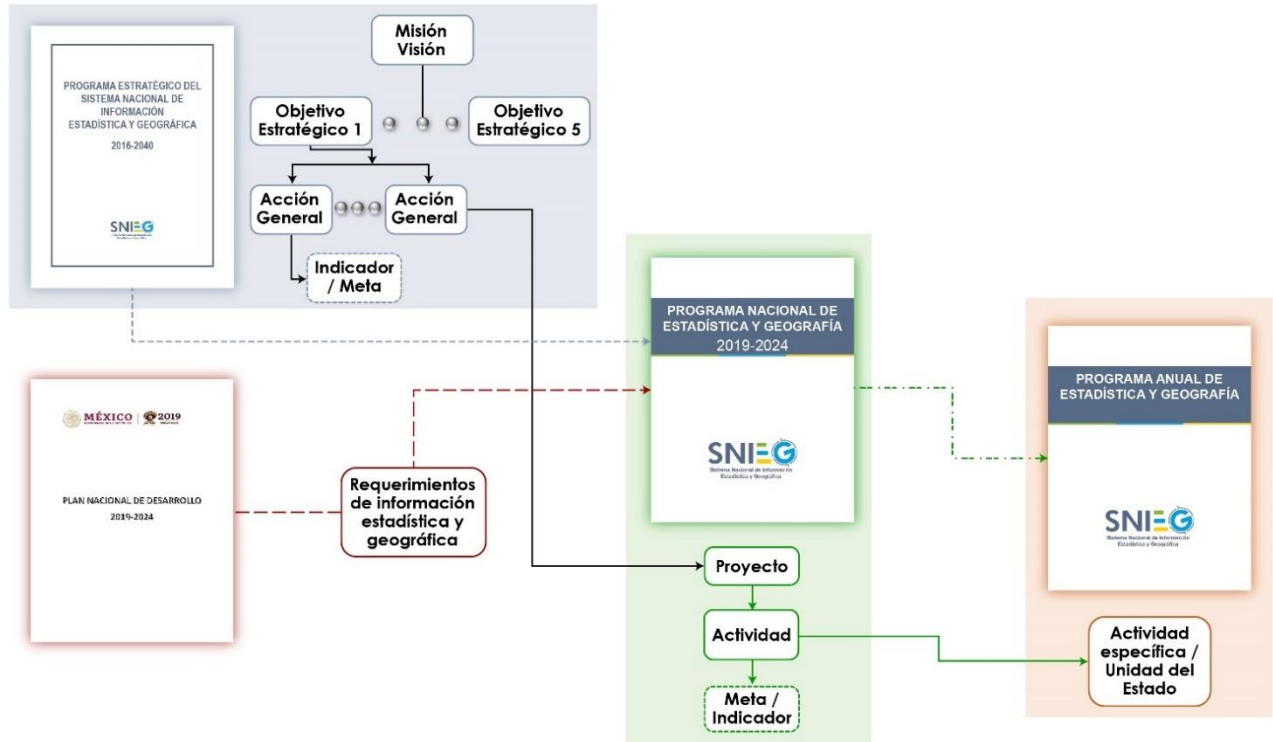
PROGRAMA ESTRATÉGICO DEL SISTEMA NACIONAL DE INFORMACIÓN ESTADÍSTICA Y GEOGRÁFICA

2016-2040

SNIEG

Misión
Visión

Objetivo Estratégico 1

Objetivo Estratégico 5

Acción General

Acción General

Indicador / Meta

PROGRAMA NACIONAL DE ESTADÍSTICA Y GEOGRAFÍA
2019-2024

SNIEG
Sistema Nacional de Información Estadística y Geográfica

PROGRAMA ANUAL DE ESTADÍSTICA Y GEOGRAFÍA

SNIEG
Sistema Nacional de Información Estadística y Geográfica

MÉXICO | 2019

PLAN NACIONAL DE DESARROLLO
2019-2024

Requerimientos de información estadística y geográfica

Proyecto

Actividad

Meta / Indicador

Actividad específica / Unidad del Estado